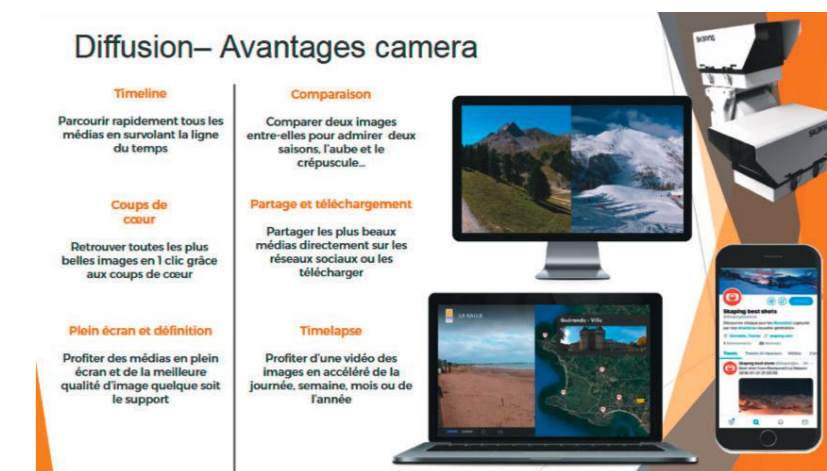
Diffusion– Avantages camera

Timeline

Parcourir rapidement tous les médias en survolant la ligne du temps

Coups de cœur

Retrouver toutes les plus belles images en 1 clic grâce aux coups de cœur

Plein écran et définition

Profiter des médias en plein écran et de la meilleure qualité d'image quelque soit le support

Comparaison

Comparer deux images entre-elles pour admirer deux saisons, l'aube et le crépuscule...

Partage et téléchargement

Partager les plus beaux médias directement sur les réseaux sociaux ou les télécharger

Timelapse

Profiter d'une vidéo des images en accéléré de la journée, semaine, mois ou de l'année

SKAPING

SKAPING

LA BAULE

Skaping best shots